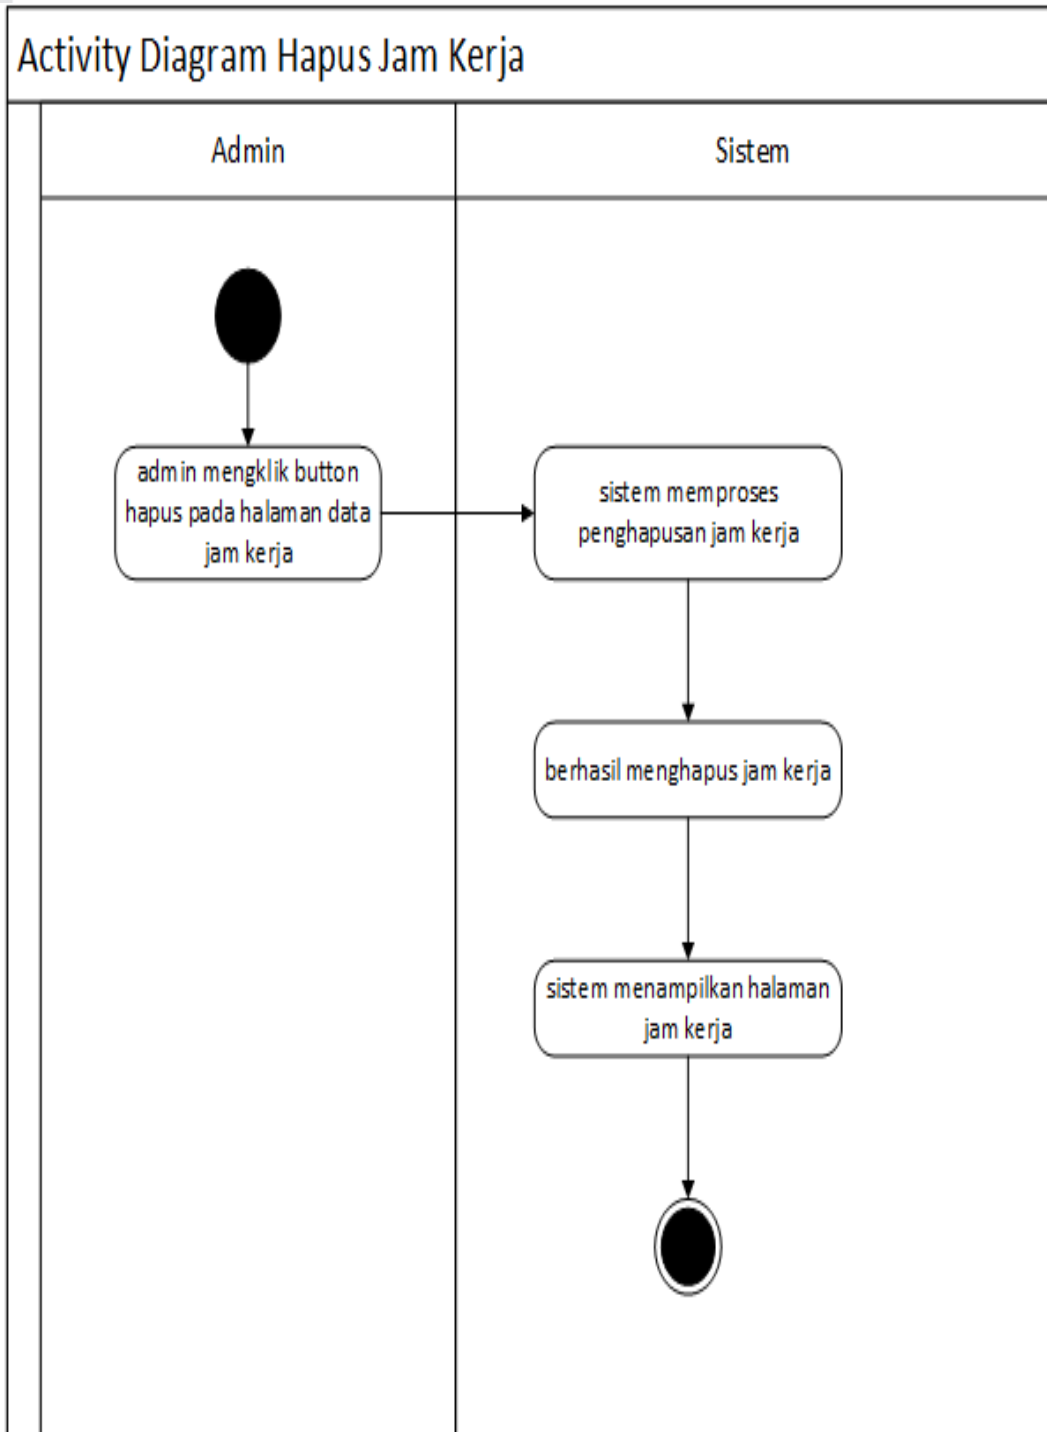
Activity Diagram Hapus Jam Kerja

Admin

Sistem

admin mengklik button hapus pada halaman data jam kerja

sistem memproses penghapusan jam kerja

berhasil menghapus jam kerja

sistem menampilkan halaman jam kerja